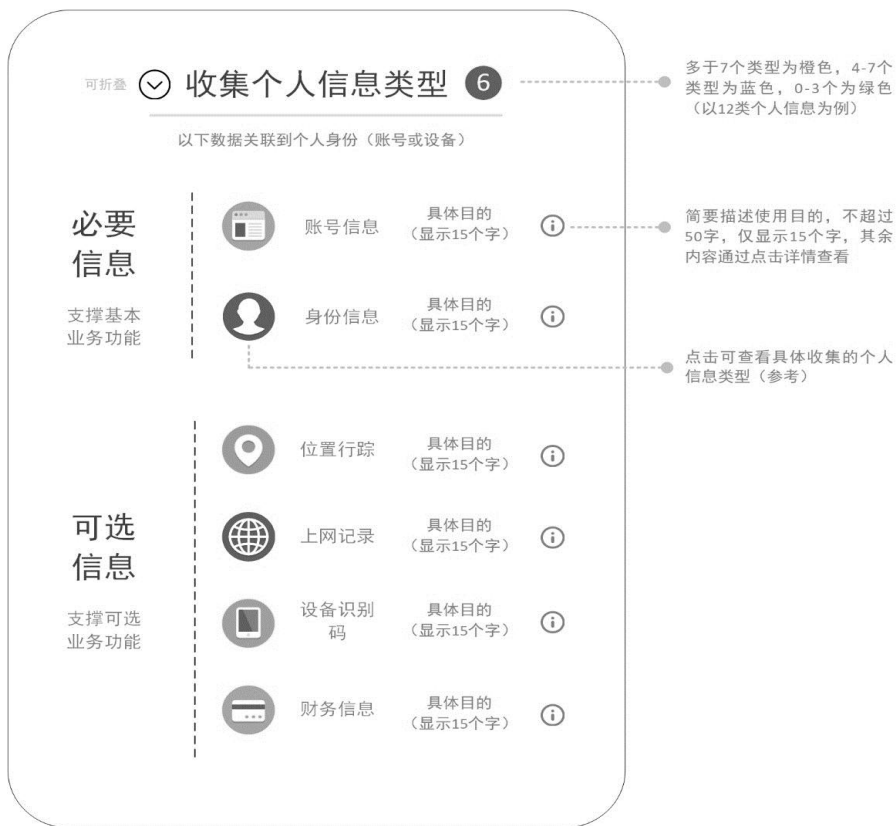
可折叠 收集个人信息类型 6

以下数据关联到个人身份（账号或设备）

必要信息

支撑基本业务功能

账号信息 具体目的（显示15个字）

身份信息 具体目的（显示15个字）

可选信息

支撑可选业务功能

位置行踪 具体目的（显示15个字）

上网记录 具体目的（显示15个字）

设备识别码 具体目的（显示15个字）

财务信息 具体目的（显示15个字）

多于7个类型为橙色，4-7个类型为蓝色，0-3个为绿色（以12类个人信息为例）

简要描述使用目的，不超过50字，仅显示15个字，其余内容通过点击详情查看

点击可查看具体收集的个人信息类型（参考）